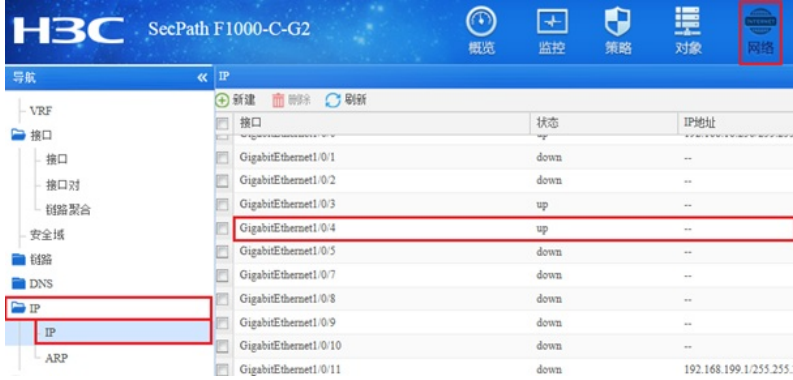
H3C SecPath F1000-C-G2

概览 监控 策略 对象 网络

导航 «

VRF
接口
接口
接口对
链路聚合
安全域
链路
DNS
IP
IP
ARP

IP

新建 删除 刷新

| | 接口 | 状态 | IP地址 |
|---|---|---|---|
| | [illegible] | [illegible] | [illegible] |
| | GigabitEthernet1/0/1 | down | -- |
| | GigabitEthernet1/0/2 | down | -- |
| | GigabitEthernet1/0/3 | up | -- |
| | GigabitEthernet1/0/4 | up | -- |
| | GigabitEthernet1/0/5 | down | -- |
| | GigabitEthernet1/0/7 | down | -- |
| | GigabitEthernet1/0/8 | down | -- |
| | GigabitEthernet1/0/9 | down | -- |
| | GigabitEthernet1/0/10 | down | -- |
| | GigabitEthernet1/0/11 | down | 192.168.199.1/255.255.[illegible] |